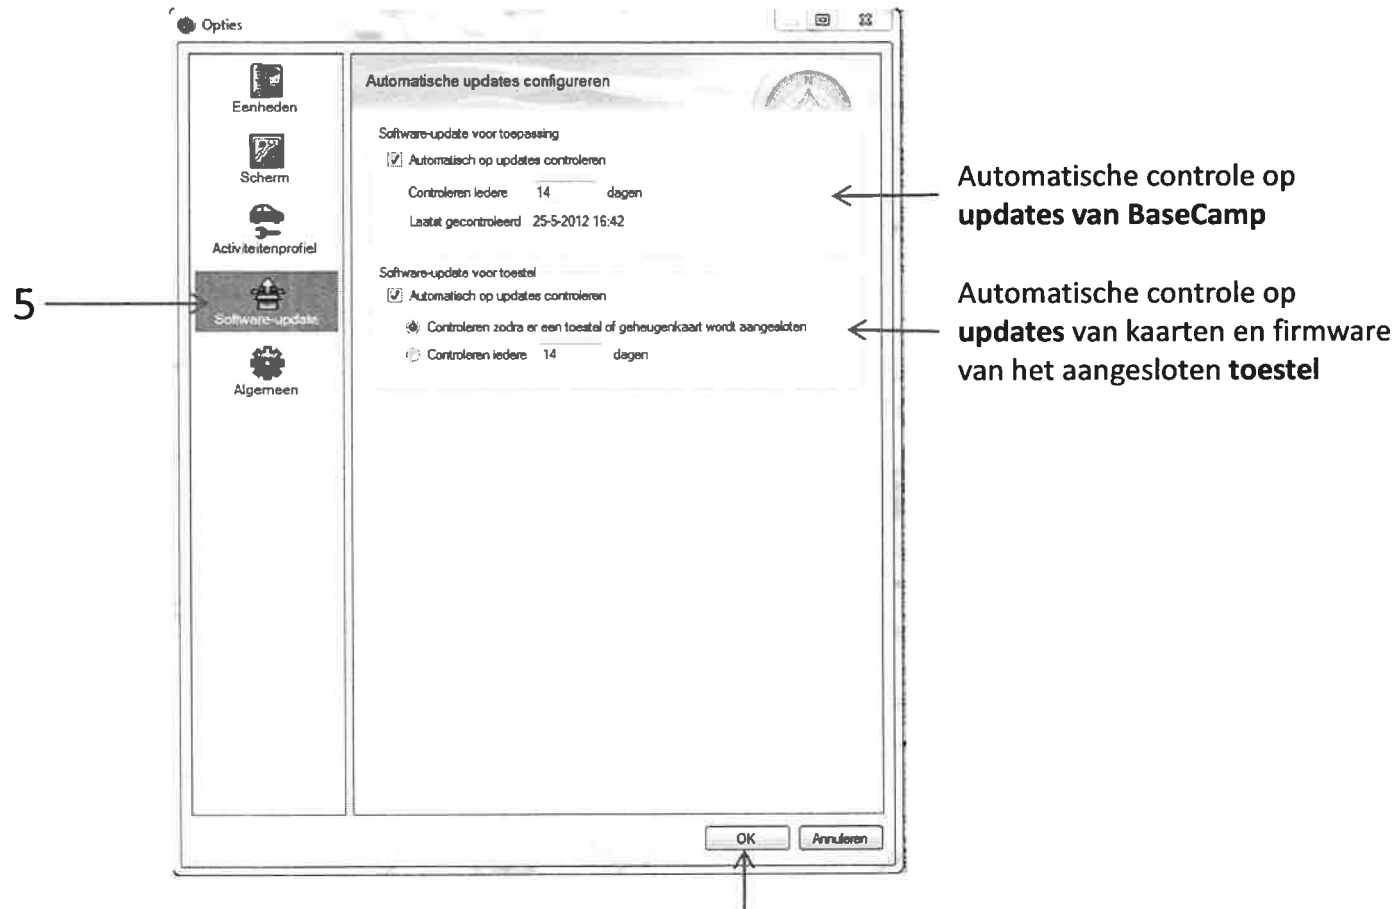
Opties

Eenheden

Scherm

Activiteitenprofiel

5

Software-update

Algemeen

Automatische updates configureren

Software-update voor toepassing

☑ Automatisch op updates controleren

Controleren iedere 14 dagen

Laatst gecontroleerd 25-5-2012 16:42

Software-update voor toestel

☑ Automatisch op updates controleren

Controleren zodra er een toestel of geheugenkaart wordt aangesloten

Controleren iedere 14 dagen

OK Annuleren

Automatische controle op **updates van BaseCamp**

Automatische controle op **updates** van kaarten en firmware van het aangesloten **toestel**